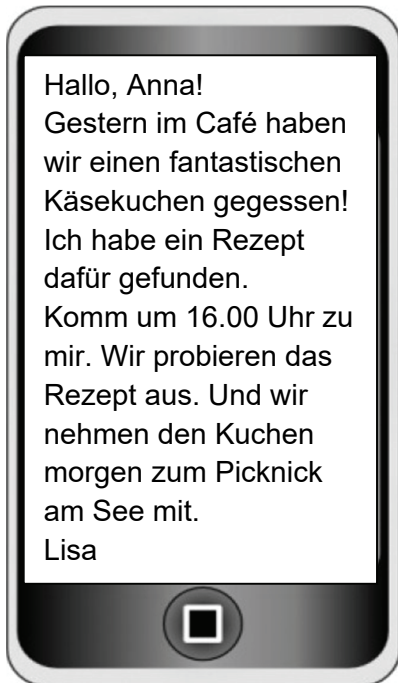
Hallo, Anna!
Gestern im Café haben wir einen fantastischen Käsekuchen gegessen! Ich habe ein Rezept dafür gefunden.
Komm um 16.00 Uhr zu mir. Wir probieren das Rezept aus. Und wir nehmen den Kuchen morgen zum Picknick am See mit.
Lisa